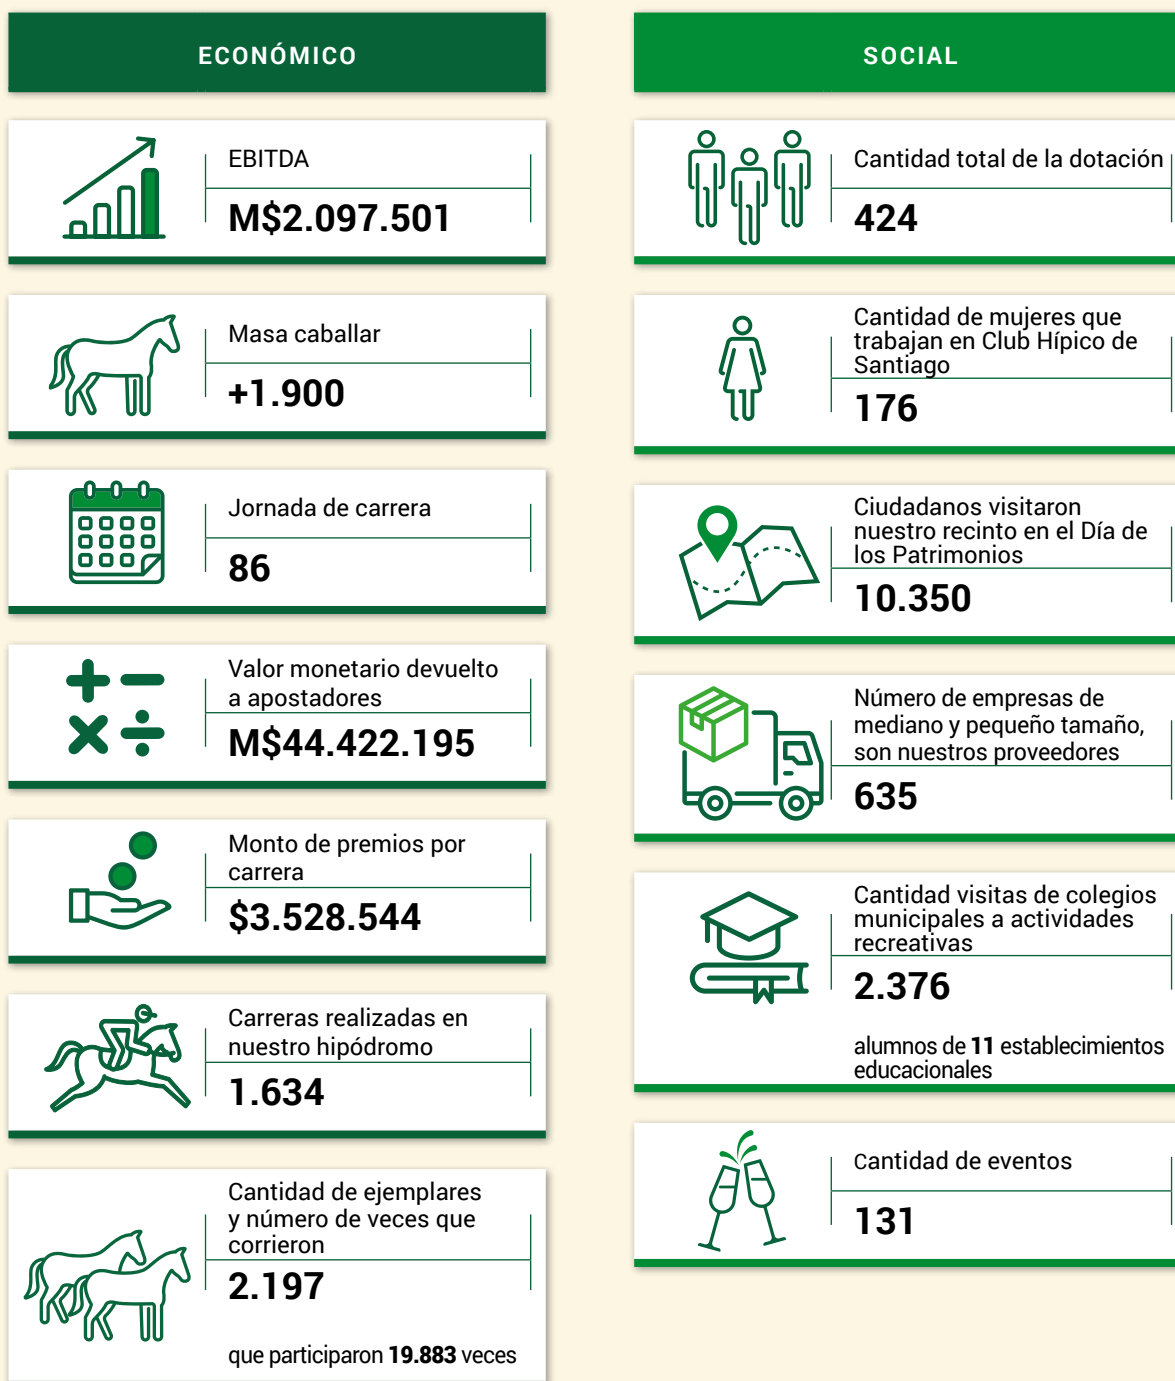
ECONÓMICO

EBITDA

M$2.097.501

Masa caballar

+1.900

Jornada de carrera

86

Valor monetario devuelto a apostadores

M$44.422.195

Monto de premios por carrera

$3.528.544

Carreras realizadas en nuestro hipódromo

1.634

Cantidad de ejemplares y número de veces que corrieron

2.197

que participaron **19.883** veces

SOCIAL

Cantidad total de la dotación

424

Cantidad de mujeres que trabajan en Club Hípico de Santiago

176

Ciudadanos visitaron nuestro recinto en el Día de los Patrimonios

10.350

Número de empresas de mediano y pequeño tamaño, son nuestros proveedores

635

Cantidad visitas de colegios municipales a actividades recreativas

2.376

alumnos de **11** establecimientos educacionales

Cantidad de eventos

131